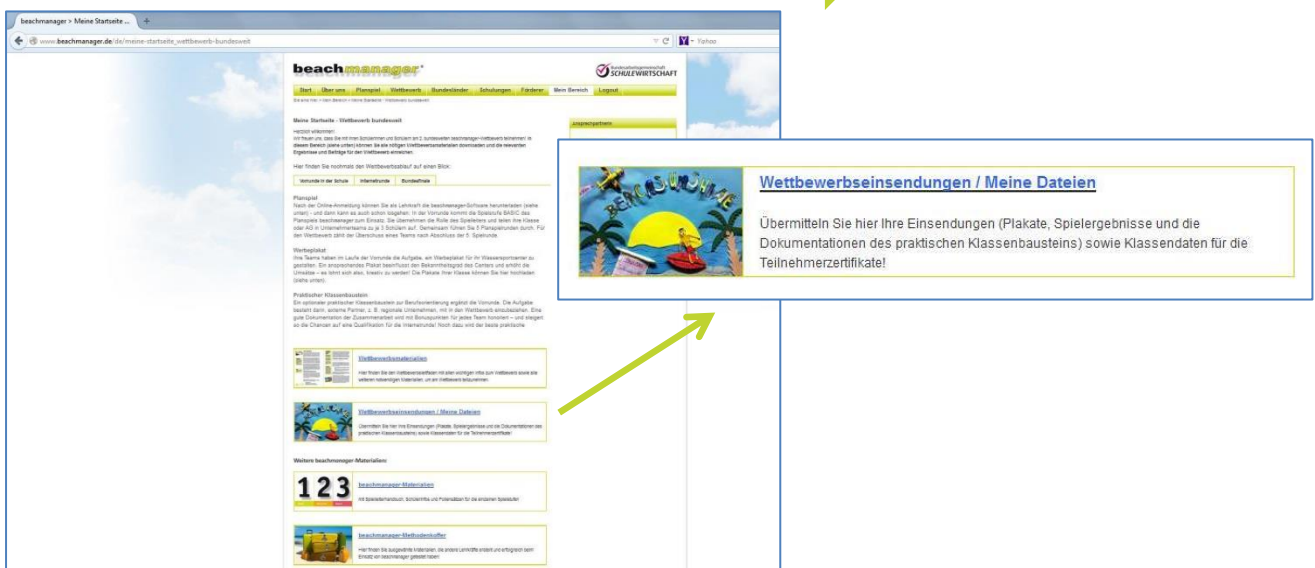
beachmanager > Meine Startseite ...

www.beachmanager.de/de/meine-startseite_wettbewerb-bundesweit

Yahoo

beachmanager

SCHULEWIRTSCHAFT

Start | Über uns | Planspiel | Wettbewerb | Bundesländer | Schulungen | Förderer | Mein Bereich | Logout

Meine Startseite - Wettbewerb bundesweit

Herzlich willkommen!

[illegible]

Hier finden Sie nochmals den Wettbewerbsablauf auf einen Blick:

Vorrunde in der Schule | Internetrunde | Bundesfinale

Planspiel

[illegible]

Werbeplakat

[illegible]

Praktischer Klassenbaustein

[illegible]

Ansprechpartnerin

Wettbewerbsmaterialien

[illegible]

Wettbewerbseinsendungen / Meine Dateien

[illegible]

Weitere beachmanager-Materialien:

1 2 3

beachmanager-Materialien

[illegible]

beachmanager-Methodenkoffer

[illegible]

Wettbewerbseinsendungen / Meine Dateien

Übermitteln Sie hier Ihre Einsendungen (Plakate, Spielergebnisse und die Dokumentationen des praktischen Klassenbausteins) sowie Klassendaten für die Teilnehmerzertifikate!